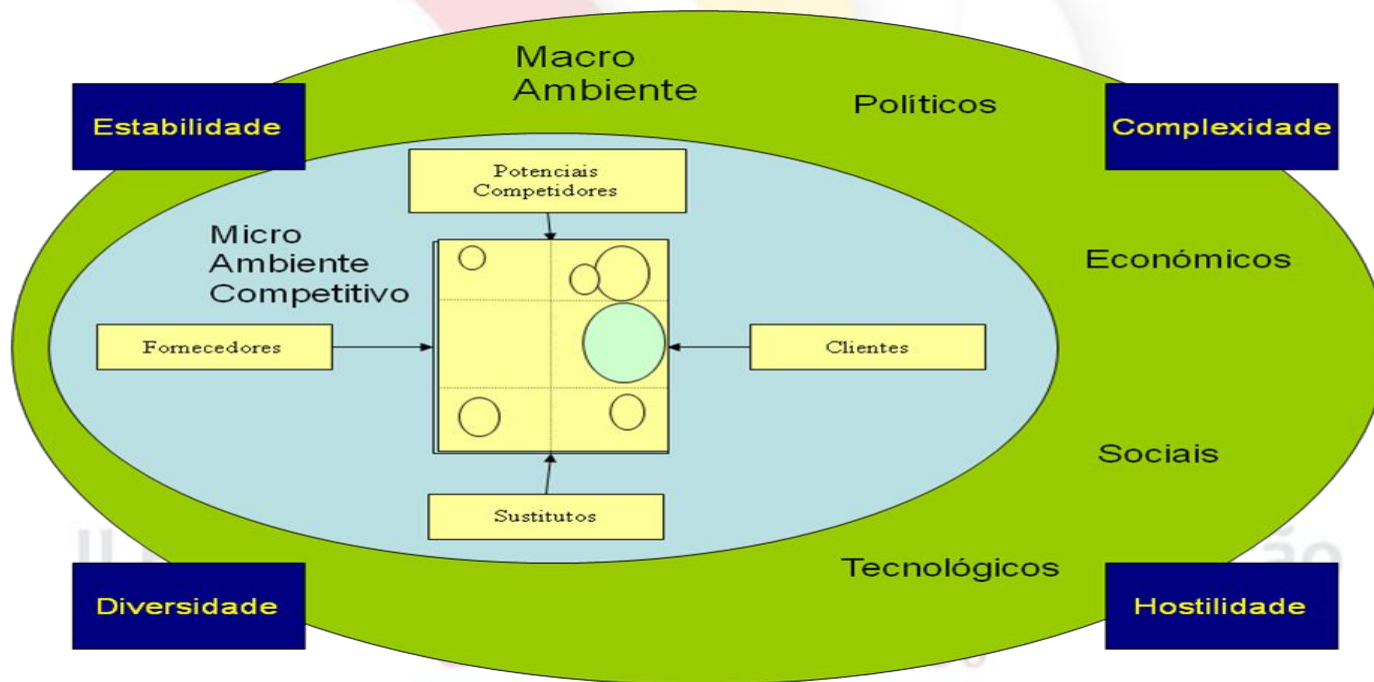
Macro Ambiente

Estabilidade

Políticos

Complexidade

Potenciais Competidores

Micro Ambiente Competitivo

Económicos

Fornecedores

Clientes

Sociais

Sustitutos

Tecnológicos

Diversidade

Hostilidade